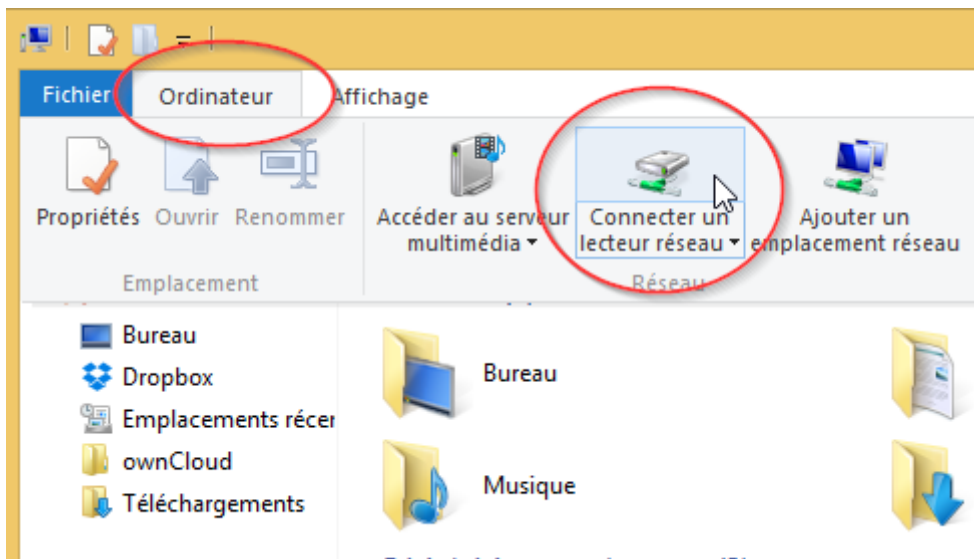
Fichier
Ordinateur
Affichage

Propriétés
Ouvrir
Renommer
Emplacement

Accéder au serveur multimédia
Connecter un lecteur réseau
Ajouter un emplacement réseau
Réseau

Bureau
Dropbox
Emplacements récer
ownCloud
Téléchargements

Bureau
Musique